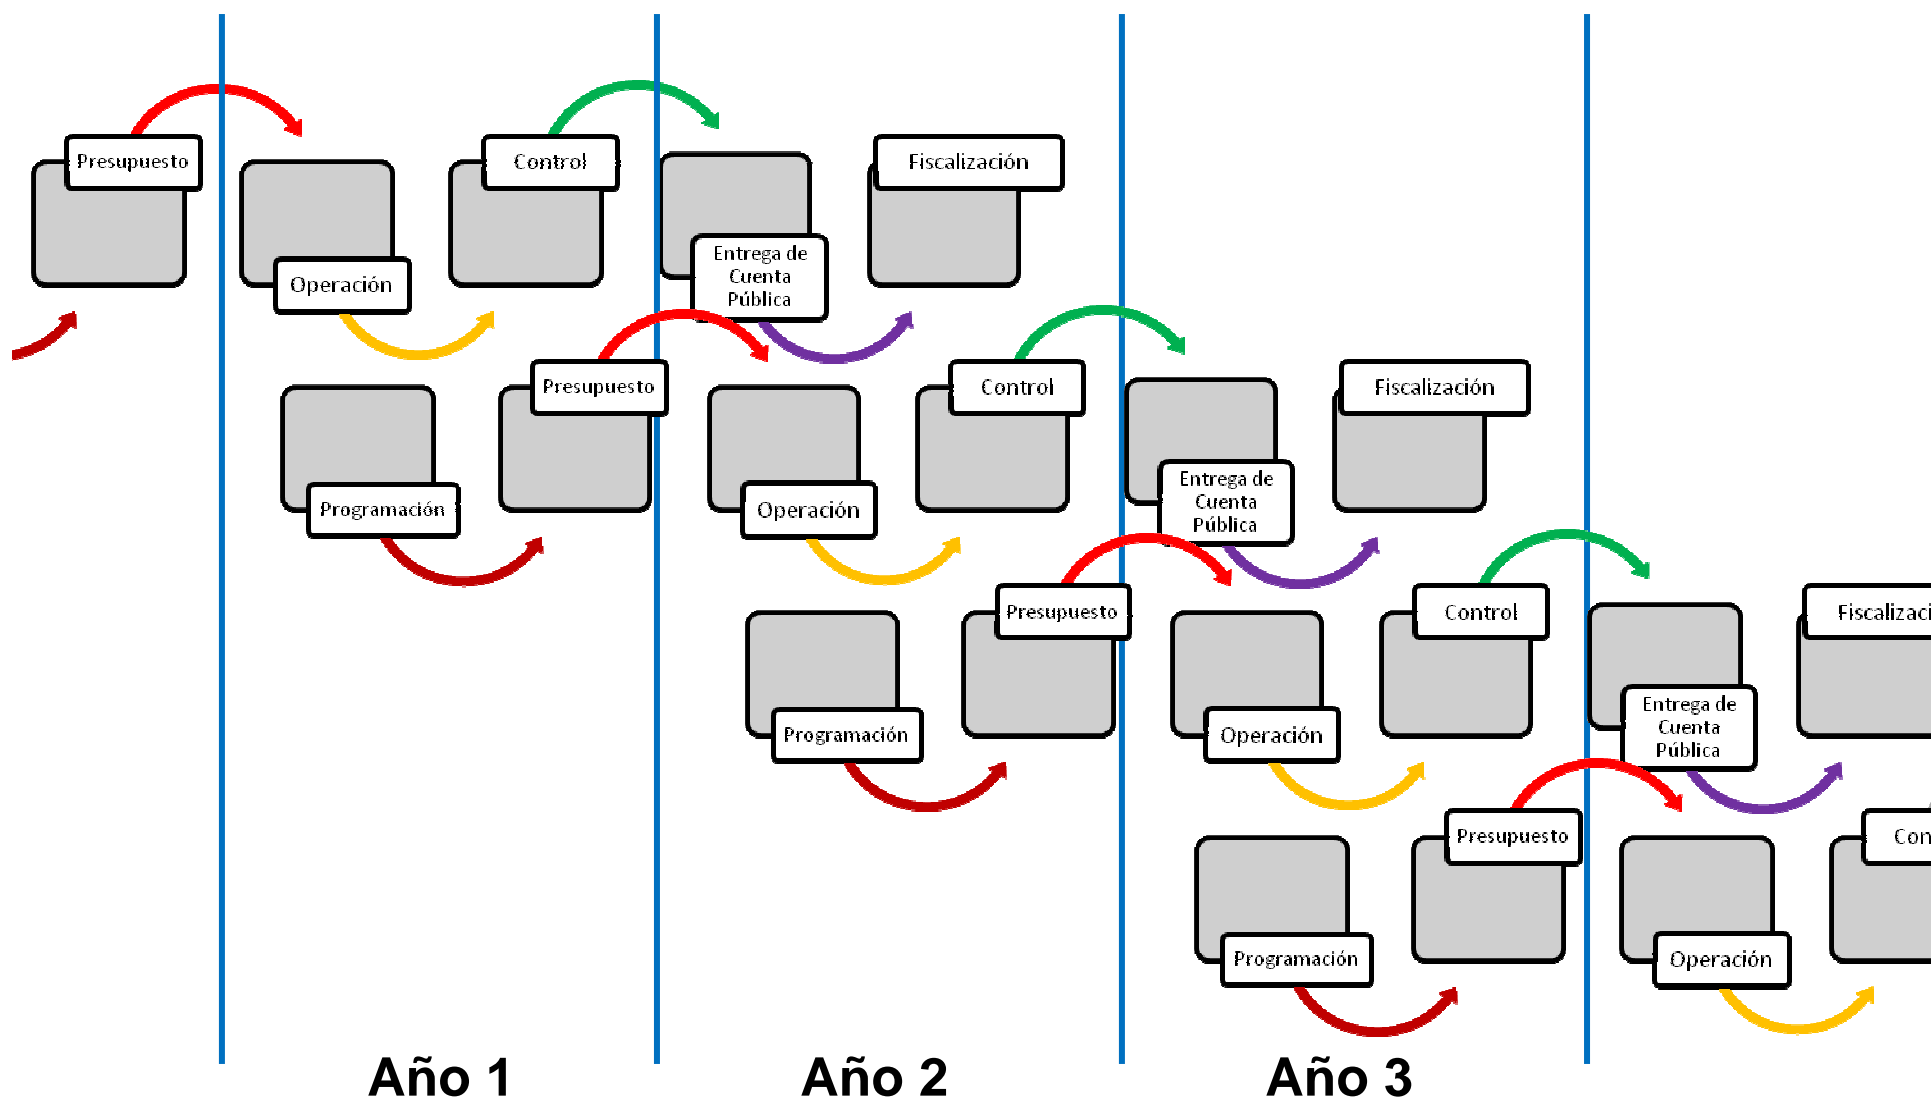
Presupuesto

Operación

Control

Entrega de Cuenta Pública

Fiscalización

Programación

Presupuesto

Operación

Control

Entrega de Cuenta Pública

Fiscalización

Programación

Presupuesto

Operación

Control

Entrega de Cuenta Pública

Fiscalizaci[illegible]

Programación

Presupuesto

Operación

Con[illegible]

Año 1

Año 2

Año 3